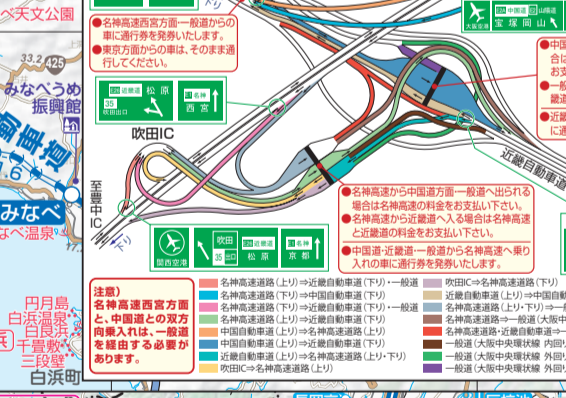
べ天文公園

●名神高速西宮方面→一般道からの車に通行券を発券いたします。
●東京方面からの車は、そのまま通行してください。

E26 中国道 山陽道
大阪空港 宝塚 岡山

E8A 近畿道 松原
35 吹田出口
E1 名神 西宮

吹田IC

33.2
425
みなべうめ振興館

至豊中IC

●中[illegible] 合は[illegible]
●一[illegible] 鐵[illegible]
●近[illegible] 通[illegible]

近畿自動車道

●名神高速から中国道方面・一般道へ出られる場合は名神高速の料金をお支払い下さい。
●名神高速から近畿道へ入る場合は名神高速と近畿道の料金をお支払い下さい。
●中国道・近畿道・一般道から名神高速へ乗り入れの車に通行券を発券いたします。

関西空港
吹田 35 出口
E8A 近畿道 松原
E1 名神 京都

みなべ
みなべ温泉

注意）名神高速西宮方面と、中国道との双方向乗入れは、一般道を経由する必要があります。

円月島
白浜温泉
白良浜
千畳敷
三段壁
白浜町

| | |
|---|---|
| 名神高速道路（上り）⇒近畿自動車道（下り）・一般道 | 吹田IC⇒名神高速道路（下り） |
| 名神高速道路（上り）⇒中国自動車道（下り） | 近畿自動車道（上り）⇒中国自動車道 |
| 名神高速道路（下り）⇒近畿自動車道（下り）・一般道 | 名神高速道路（上り・下り）⇒一 |
| 名神高速道路（下り）⇒中国自動車道（下り） | 中国自動車道（上り）⇒一般道（大阪 |
| 中国自動車道（上り）⇒名神高速道路（上り） | 名神高速道路・近畿自動車道⇒一 |
| 中国自動車道（上り）⇒近畿自動車道（下り） | 一般道（大阪中央環状線 内回 |
| 近畿自動車道（上り）⇒名神高速道路（上り・下り） | 一般道（大阪中央環状線 外回 |
| 吹田IC⇒名神高速道路（上り） | 一般道（大阪中央環状線 外回 |